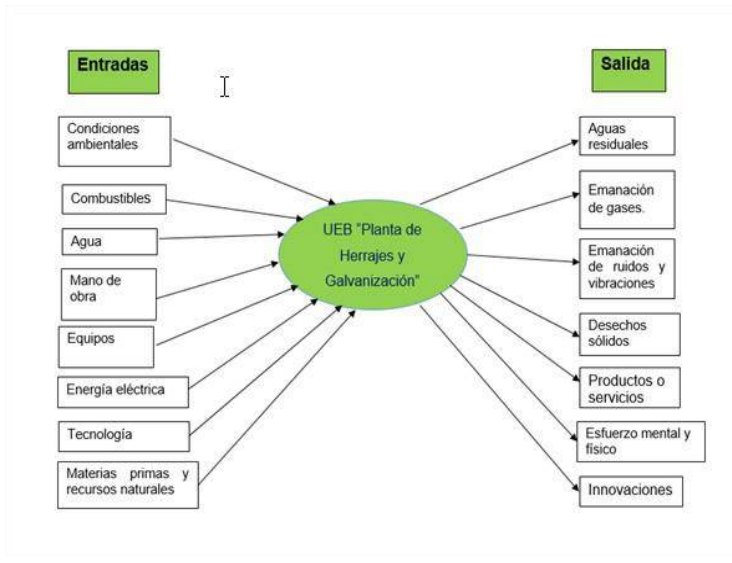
Entradas

Salida

Condiciones ambientales

Combustibles

Agua

Mano de obra

Equipos

Energía eléctrica

Tecnología

Materias primas y recursos naturales

UEB "Planta de Herrajes y Galvanización"

Aguas residuales

Emanación de gases.

Emanación de ruidos y vibraciones

Desechos sólidos

Productos o servicios

Esfuerzo mental y físico

Innovaciones